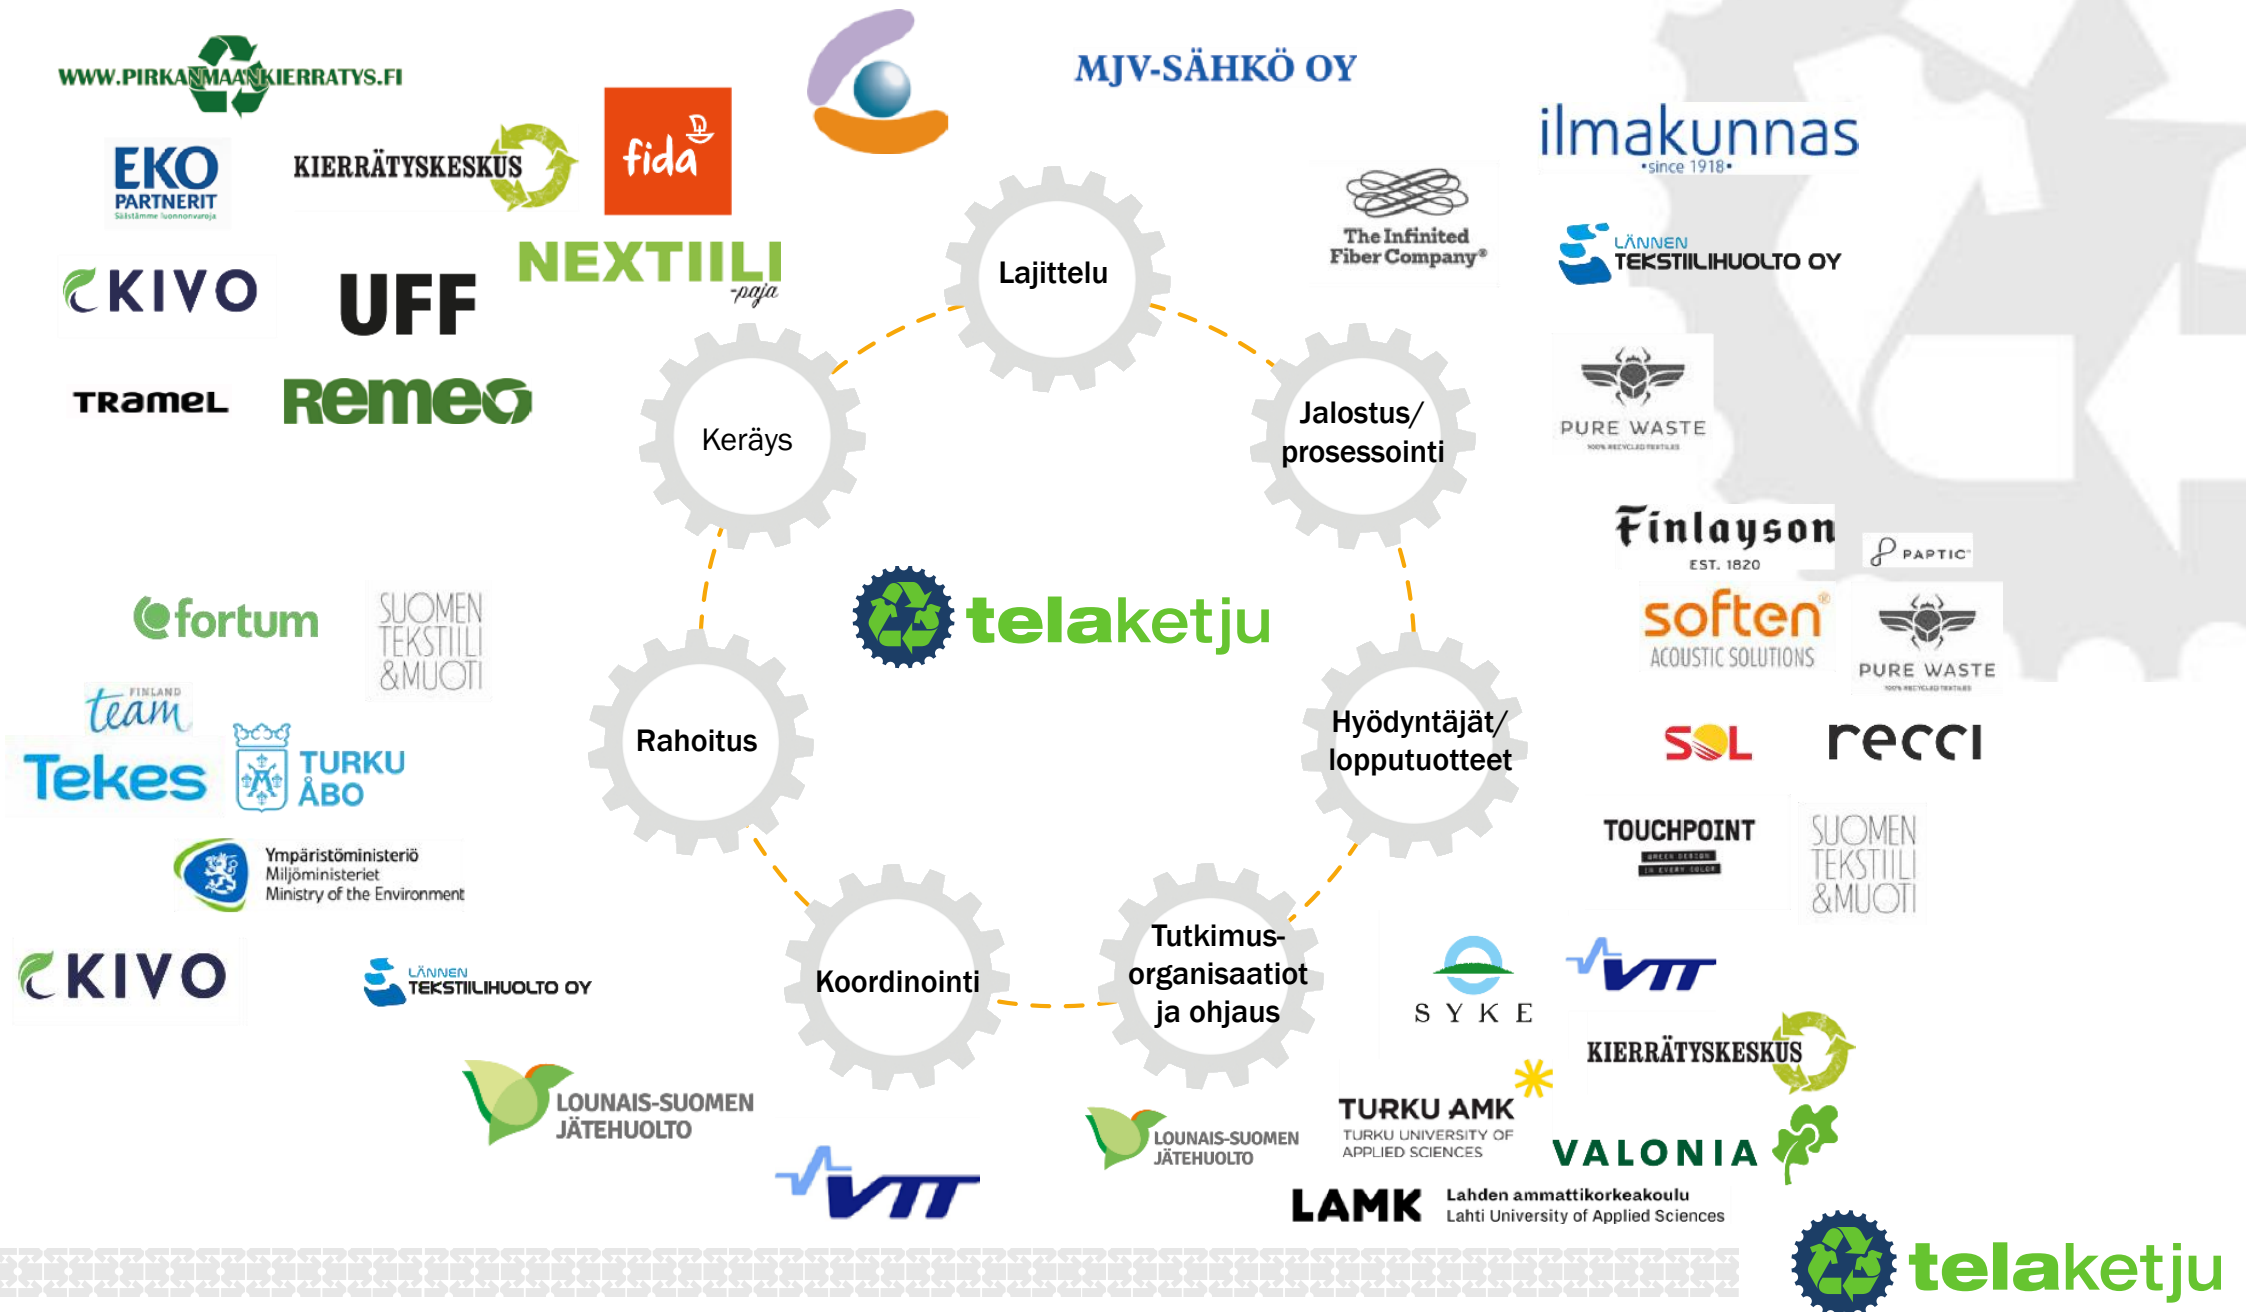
WWW.PIRKANMAANKIERRATYS.FI

EKO PARTNERIT
Säästämme luonnonvaroja

KIERRÄTYSKESKUS

fida

MJV-SÄHKÖ OY

ilmakunnas
•since 1918•

KIVO

UFF

NEXTIILI
-paja

The Infinited Fiber Company

LÄNNEN TEKSTIILIHUOLTO OY

TRAMEL

Remeo

Lajittelu

Keräys

Jalostus/ prosessointi

PURE WASTE

Finlayson
EST. 1820

PAPTIC

fortum

SUOMEN TEKSTIILI &MUOTI

telaketju

soften
ACOUSTIC SOLUTIONS

PURE WASTE

team FINLAND

Tekes

TURKU ÅBO

Rahoitus

Hyödyntäjät/ lopputuotteet

SOL

recci

TOUCHPOINT

SUOMEN TEKSTIILI &MUOTI

Ympäristöministeriö
Miljöministeriet
Ministry of the Environment

KIVO

LÄNNEN TEKSTIILIHUOLTO OY

Koordinointi

Tutkimus-organisaatiot ja ohjaus

SYKE

VTT

KIERRÄTYSKESKUS

LOUNAIS-SUOMEN JÄTEHUOLTO

LOUNAIS-SUOMEN JÄTEHUOLTO

TURKU AMK
TURKU UNIVERSITY OF APPLIED SCIENCES

VALONIA

VTT

LAMK
Lahden ammattikorkeakoulu
Lahti University of Applied Sciences

telaketju